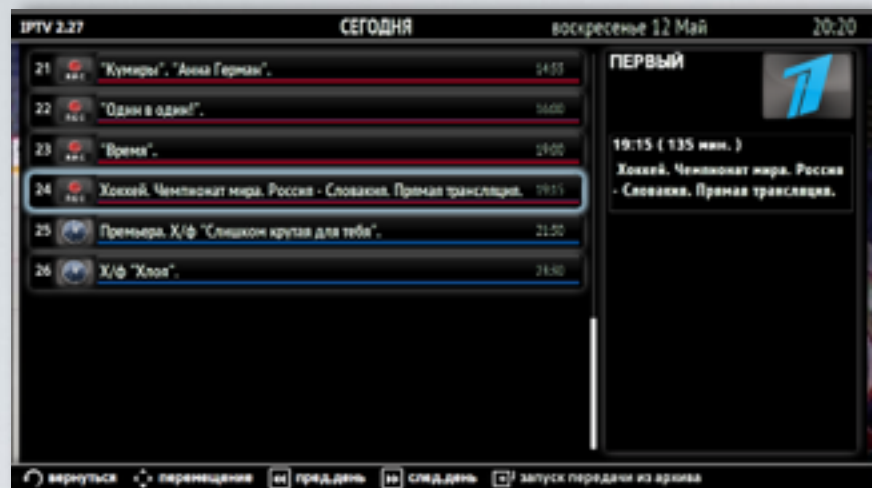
IPTV 2.27

СЕГОДНЯ

воскресенье 12 Май

20:20

21 "Кумиры". "Анна Герман". 14:55

22 "Один в один!". 16:00

23 "Время". 19:00

24 Хоккей. Чемпионат мира. Россия - Словакия. Прямая трансляция. 19:15

25 Премьера. Х/ф "Слишком крутая для тебя". 21:50

26 Х/ф "Хлоя". 23:50

ПЕРВЫЙ

1

19:15 ( 135 мин. )

Хоккей. Чемпионат мира. Россия - Словакия. Прямая трансляция.

вернуться перемещение пред.день след.день запуск передачи из архива